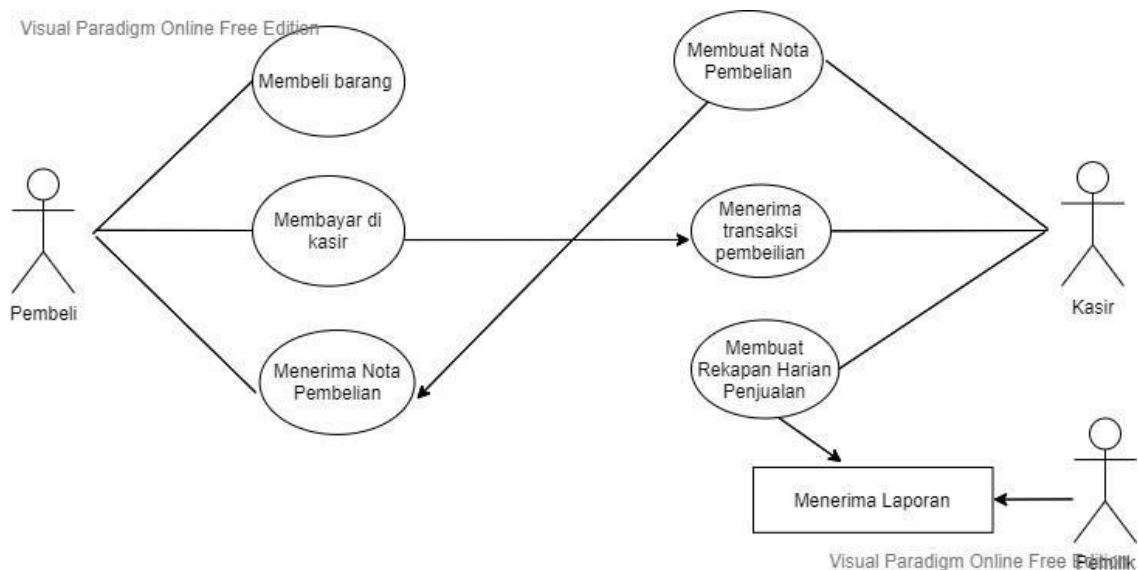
Visual Paradigm Online Free Edition

Membeli barang

Membuat Nota Pembelian

Membayar di kasir

Menerima transaksi pembeilian

Pembeli

Kasir

Menerima Nota Pembelian

Membuat Rekapan Harian Penjualan

Menerima Laporan

Pemilik

Visual Paradigm Online Free Edition